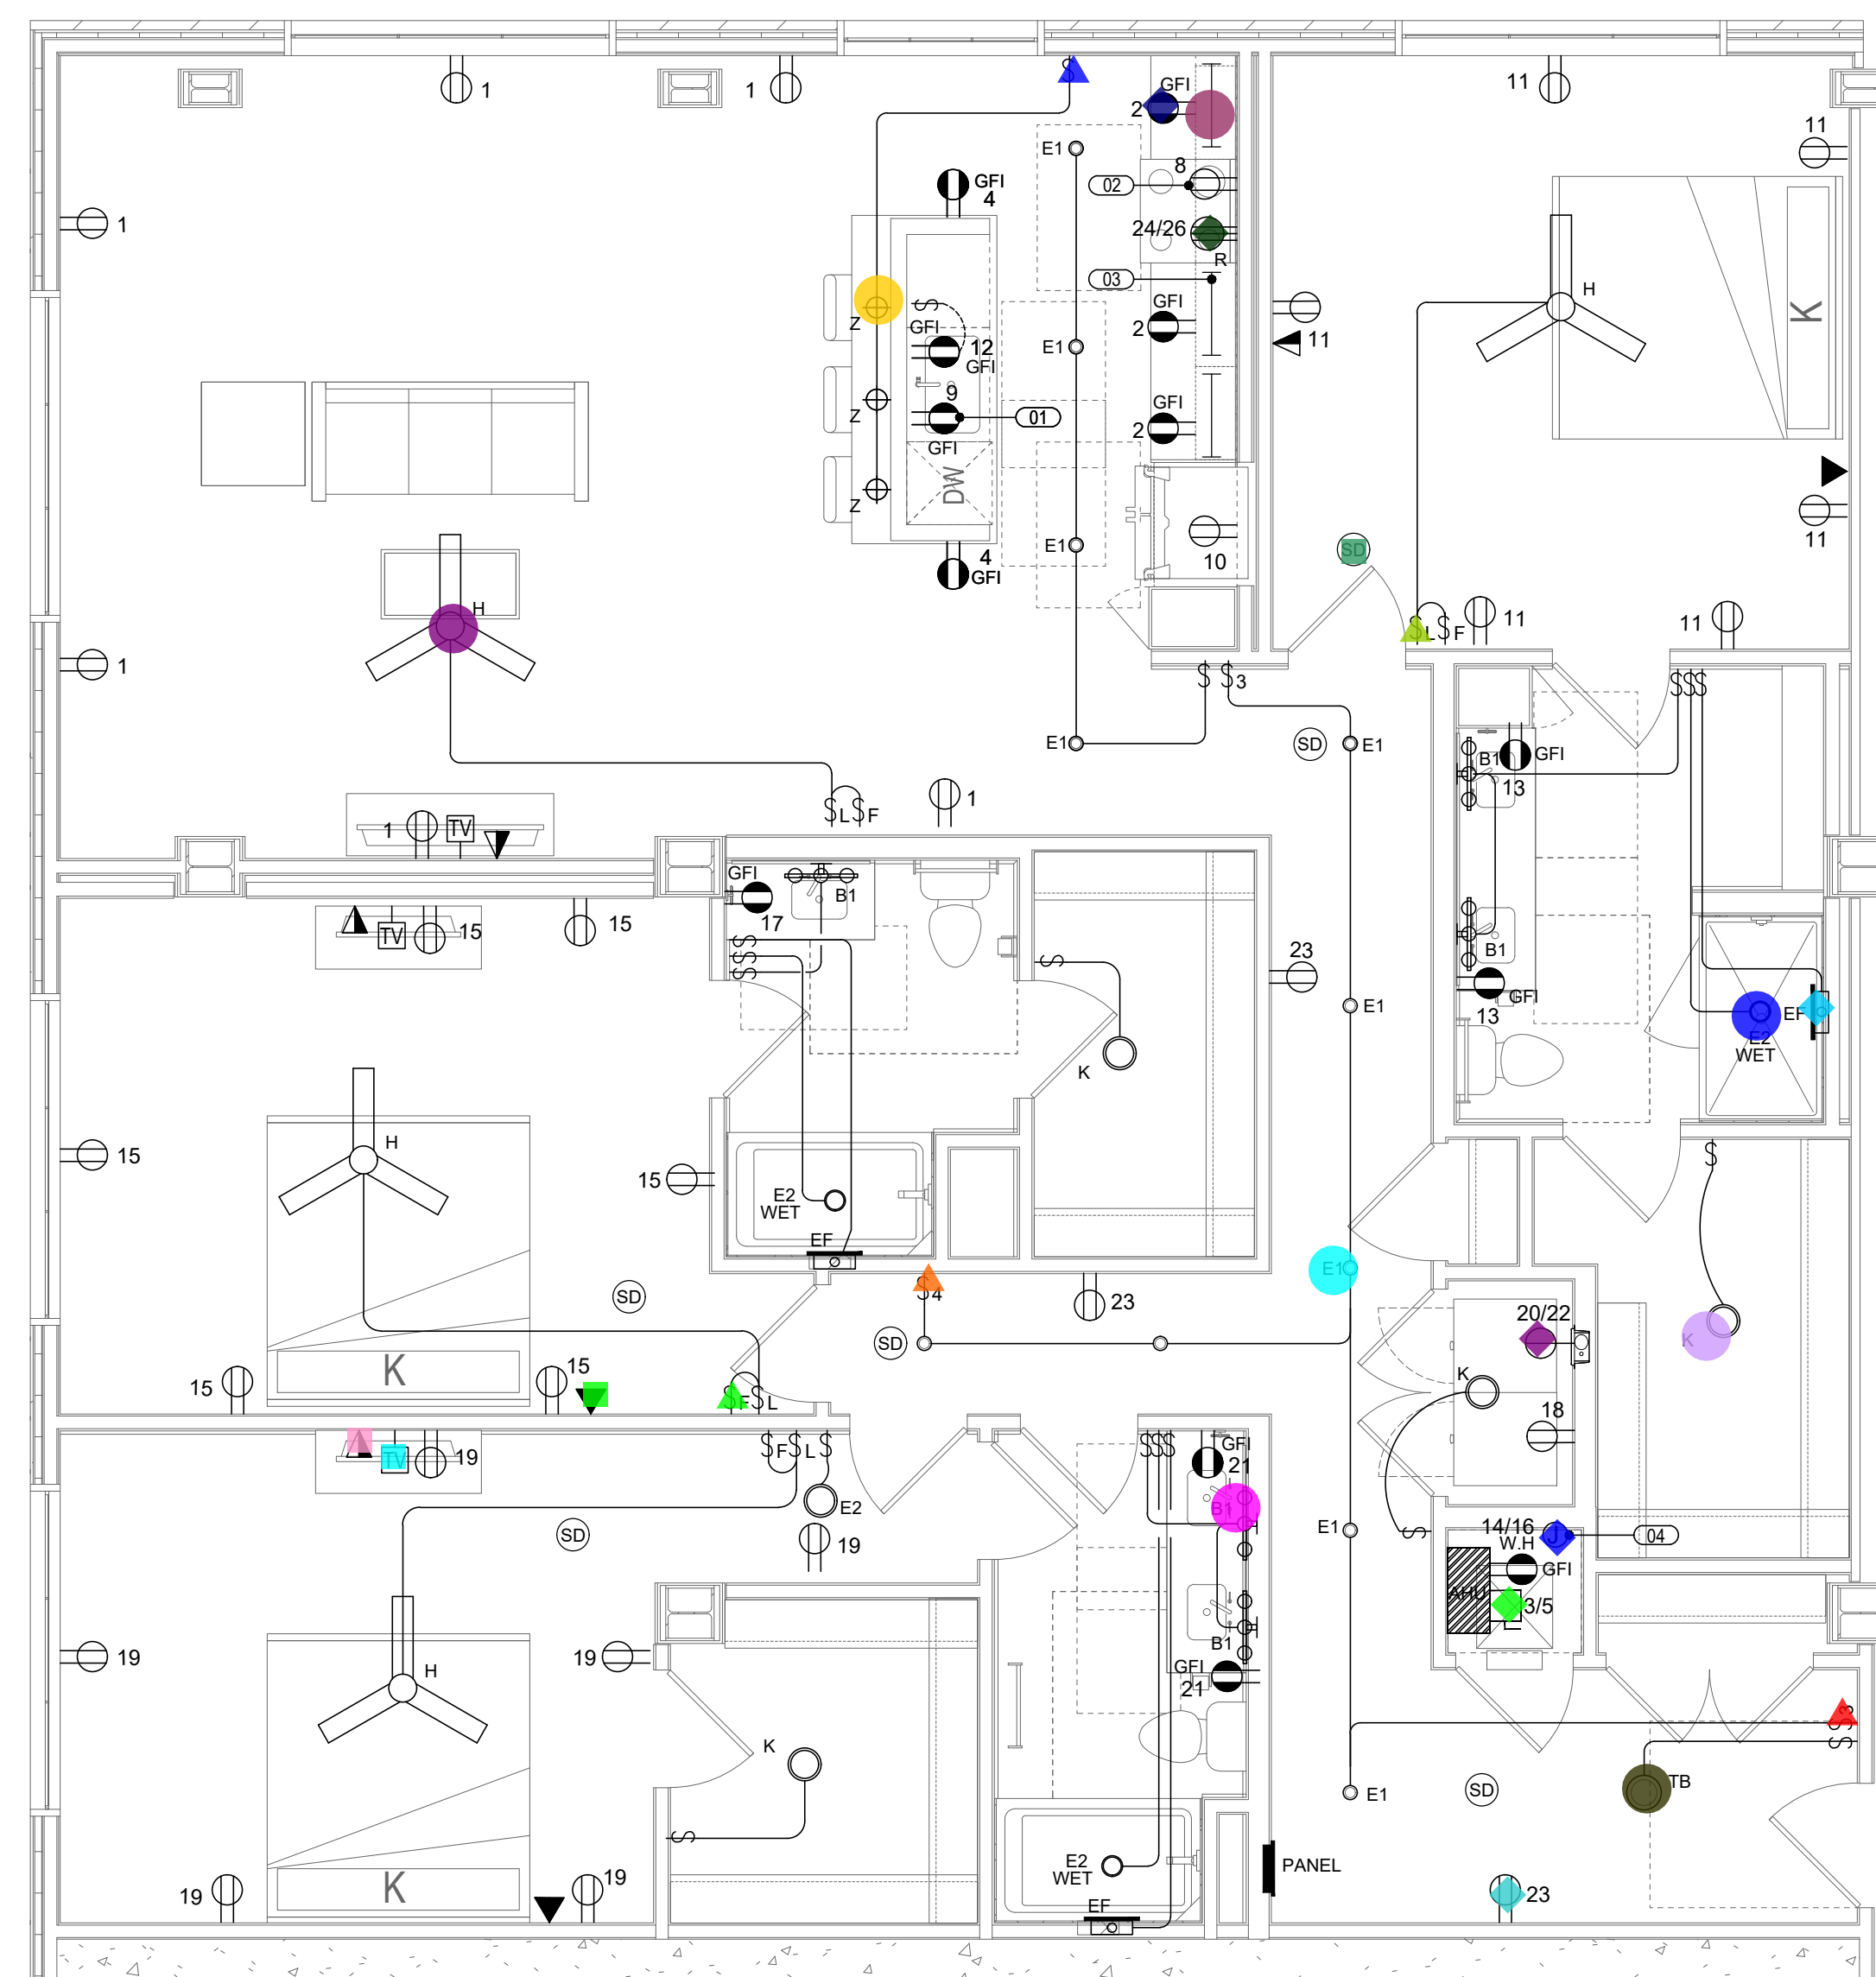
1 1 GFI 2 11
E1
GFI 4
8
02
11
24/26
R
03
H
K
GFI
Z
GFI
12
GFI
2
E1
11
9
01
GFI
Z
2
GFI
DW
Z
E1
4
GFI
10
11
SD
H
1
1
L F
11
11
3
E1
SD
E1
B1
GFI
13
L F
1
1
TV
GFI
B1
17
15
15
TV
23
B1
GFI
13
E1
EF
E2
WET
K
H
15
15
E2
WET
EF
E1
20/22
K
SD
4
SD
23
K
15
15
F L
K
18
19
TV
F L
GFI
21
E2
SD
19
B1
E1
14/16
W.H
04
GFI
AHU
3/5
19
H
19
B1
GFI
21
K
E1
SD
TB
E2
WET
PANEL
19
19
EF
23